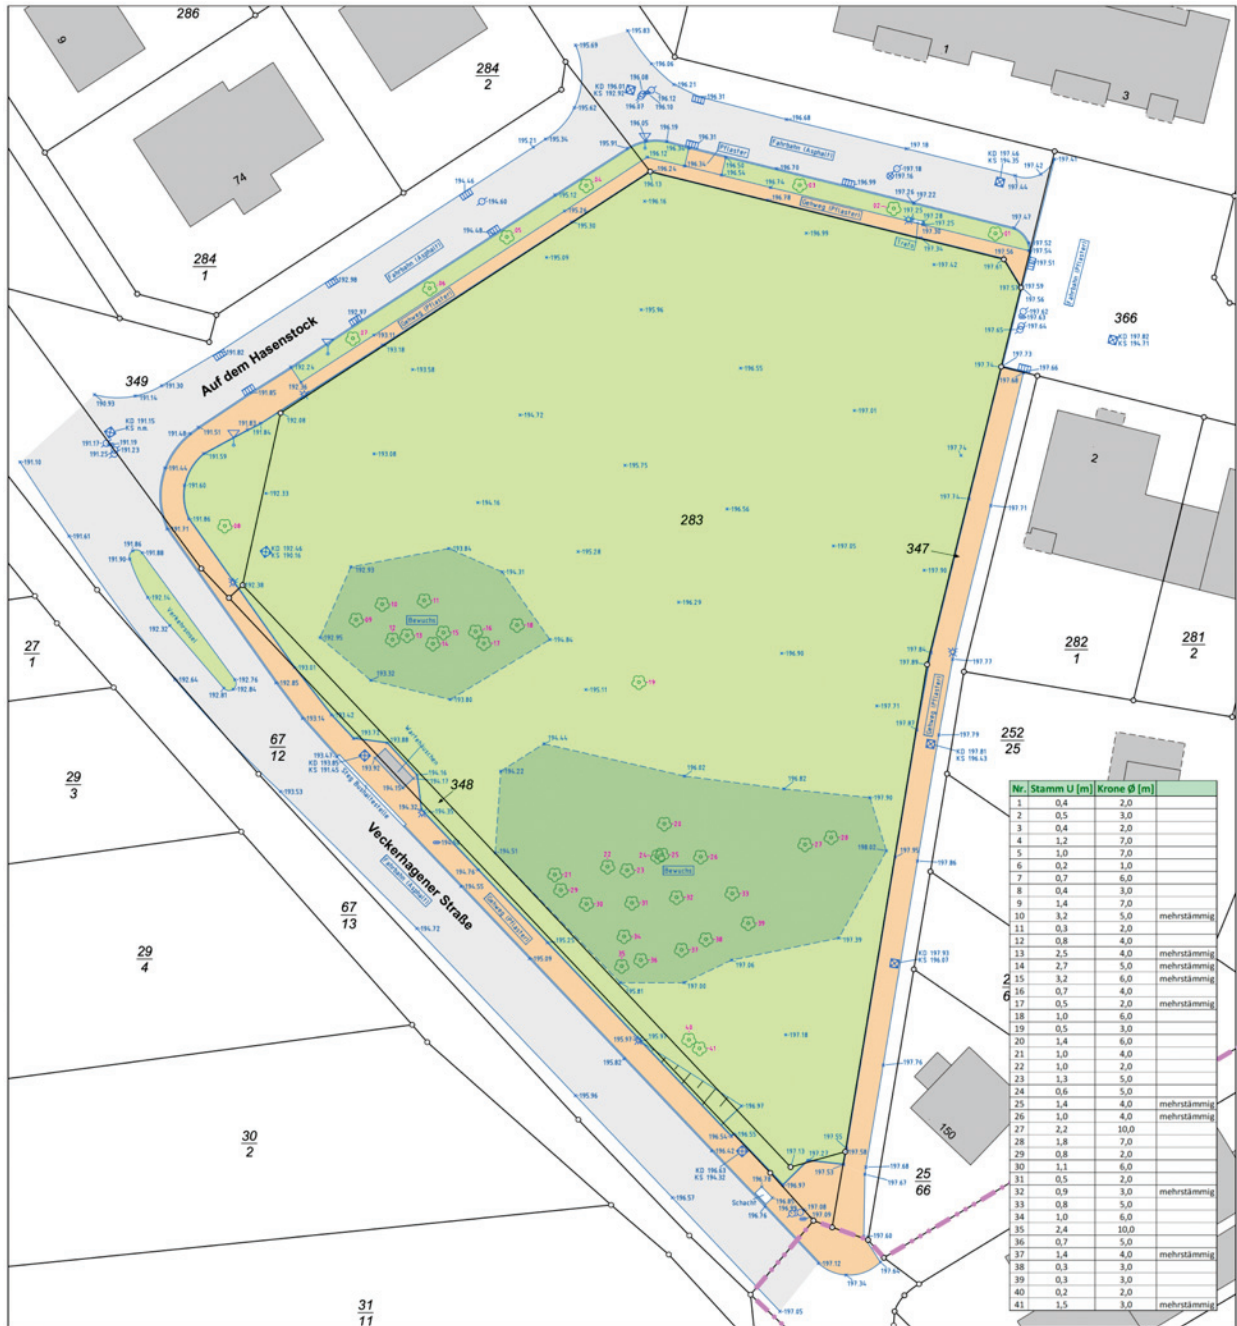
286

284
2

1

3

74

284
1

Auf dem Hasenstock

349

366

283

347

282
1

281
2

252
25

27
1

67
12

348

29
3

Veckerhagener Straße

67
13

29
4

30
2

150

25
66

31
11

Fahrbahn (Asphalt)

Gehweg (Pflaster)

Pflaster

Bewuchs

| Nr. | Stamm U [m] | Krone Ø [m] | |
|---|---|---|---|
| 1 | 0,4 | 2,0 | |
| 2 | 0,5 | 3,0 | |
| 3 | 0,4 | 2,0 | |
| 4 | 1,2 | 7,0 | |
| 5 | 1,0 | 7,0 | |
| 6 | 0,2 | 1,0 | |
| 7 | 0,7 | 6,0 | |
| 8 | 0,4 | 3,0 | |
| 9 | 1,4 | 7,0 | |
| 10 | 3,2 | 5,0 | mehrstämmig |
| 11 | 0,3 | 2,0 | |
| 12 | 0,8 | 4,0 | |
| 13 | 2,5 | 4,0 | mehrstämmig |
| 14 | 2,7 | 5,0 | mehrstämmig |
| 15 | 3,2 | 6,0 | mehrstämmig |
| 16 | 0,7 | 4,0 | |
| 17 | 0,5 | 2,0 | mehrstämmig |
| 18 | 1,0 | 6,0 | |
| 19 | 0,5 | 3,0 | |
| 20 | 1,4 | 6,0 | |
| 21 | 1,0 | 4,0 | |
| 22 | 1,0 | 2,0 | |
| 23 | 1,3 | 5,0 | |
| 24 | 0,6 | 5,0 | |
| 25 | 1,4 | 4,0 | mehrstämmig |
| 26 | 1,0 | 4,0 | mehrstämmig |
| 27 | 2,2 | 10,0 | |
| 28 | 1,8 | 7,0 | |
| 29 | 0,8 | 2,0 | |
| 30 | 1,1 | 6,0 | |
| 31 | 0,5 | 2,0 | |
| 32 | 0,9 | 3,0 | mehrstämmig |
| 33 | 0,8 | 5,0 | |
| 34 | 1,0 | 6,0 | |
| 35 | 2,4 | 10,0 | |
| 36 | 0,7 | 5,0 | |
| 37 | 1,4 | 4,0 | mehrstämmig |
| 38 | 0,3 | 3,0 | |
| 39 | 0,3 | 3,0 | |
| 40 | 0,2 | 2,0 | |
| 41 | 1,5 | 3,0 | mehrstämmig |